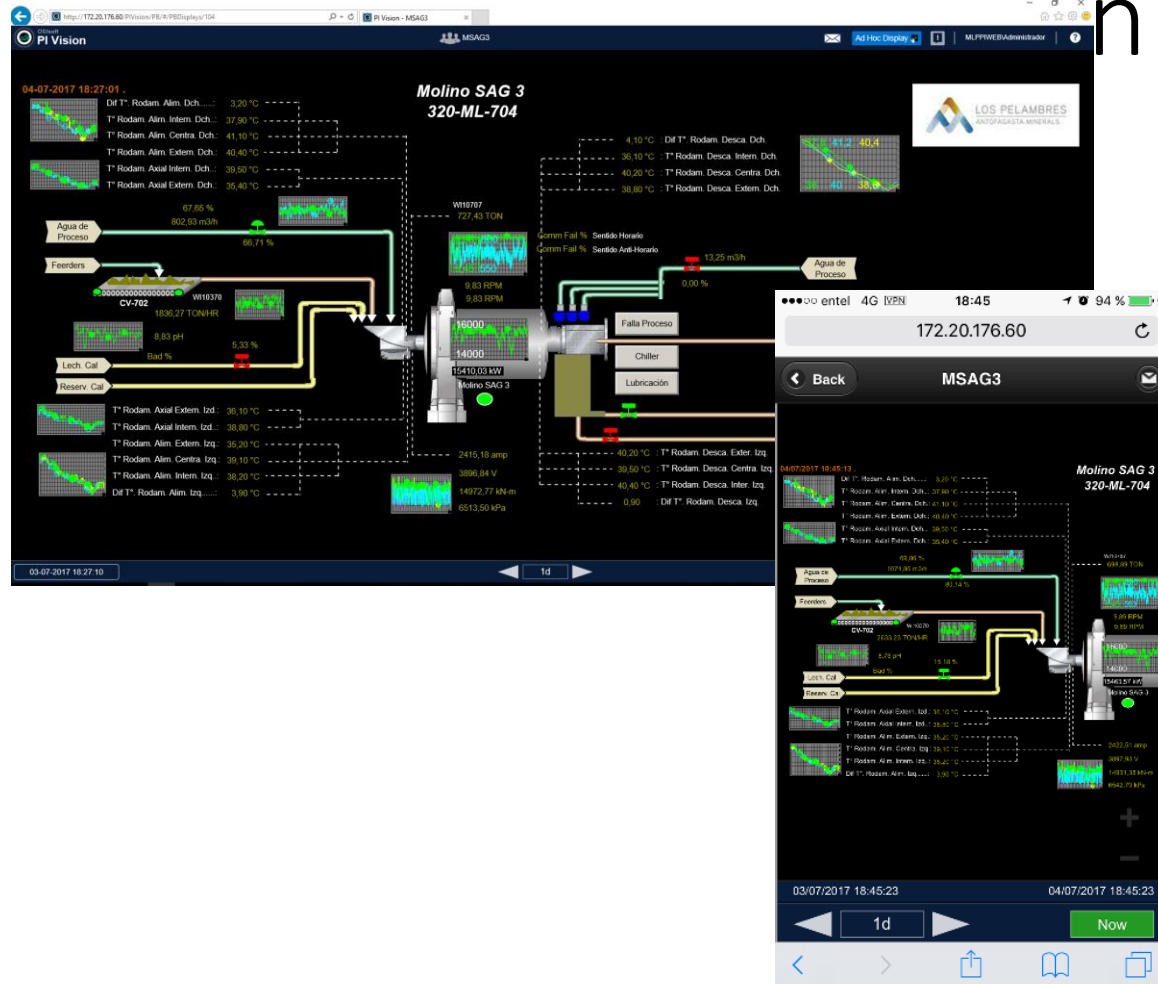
http://172.20.176.60/PIVision/PB/#/PBDisplays/104
PI Vision - MSAG3
n

OSIsoft PI Vision
MSAG3
Ad Hoc Display
MLPPIWEB\Administrador

04-07-2017 18:27:01 .
Molino SAG 3
320-ML-704

LOS PELAMBRES
ANTOFAGASTA MINERALS

Dif T°. Rodam. Alim. Dch......: 3,20 °C
T° Rodam. Alim. Intern. Dch.: 37,90 °C
T° Rodam. Alim. Centra. Dch.: 41,10 °C
T° Rodam. Alim. Extern. Dch.: 40,40 °C
T° Rodam. Axial Intern. Dch.: 39,50 °C
T° Rodam. Axial Extern. Dch.: 35,40 °C

4,10 °C : Dif T°. Rodam. Desca. Dch.
36,10 °C : T° Rodam. Desca. Intern. Dch.
40,20 °C : T° Rodam. Desca. Centra. Dch.
38,80 °C : T° Rodam. Desca. Extern. Dch.

41,2 40,4
38 40 38,8

67,65 %
802,93 m3/h
Agua de Proceso
66,71 %
WI10707
727,43 TON
Comm Fail % Sentido Horario
Comm Fail % Sentido Anti-Horario
13,25 m3/h
Agua de Proceso
0,00 %
Feerders
CV-702
WI10370
1836,27 TON/HR
9,83 RPM
9,83 RPM
8,83 pH
Bad %
5,33 %
16000
14000
15410,03 kW
Molino SAG 3
Falla Proceso
Chiller
Lubricación
Lech. Cal
Reserv. Cal

T° Rodam. Axial Extern. Izd.: 36,10 °C
T° Rodam. Axial Intern. Izd.: 38,80 °C
T° Rodam. Alim. Extern. Izq.: 35,20 °C
T° Rodam. Alim. Centra. Izq.: 39,10 °C
T° Rodam. Alim. Intern. Izq.: 38,20 °C
Dif T°. Rodam. Alim. Izq......: 3,90 °C

2415,18 amp
3896,84 V
14972,77 kN-m
6513,50 kPa

40,20 °C : T° Rodam. Desca. Exter. Izq.
39,50 °C : T° Rodam. Desca. Centra. Izq.
40,40 °C : T° Rodam. Desca. Inter. Izq.
0,90 : Dif T°. Rodam. Desca. Izq.

03-07-2017 18:27:10
1d

●●●○○ entel 4G VPN 18:45 94 %
172.20.176.60
Back
MSAG3

04-07-2017 18:45:13 .
Molino SAG 3
320-ML-704
Dif T°. Rodam. Alim. Dch......: 3,20 °C
T° Rodam. Alim. Intern. Dch.: 37,90 °C
T° Rodam. Alim. Centra. Dch.: 41,10 °C
T° Rodam. Alim. Extern. Dch.: 40,40 °C
T° Rodam. Axial Intern. Dch.: 39,50 °C
T° Rodam. Axial Extern. Dch.: 35,40 °C
63,06 %
1071,80 m3/h
WI10707
698,89 TON
Agua de Proceso
80,14 %
Feerders
CV-702
WI10370
2633,23 TON/HR
9,89 RPM
9,89 RPM
5,78 pH
15,18 %
Bad %
Lech. Cal
Reserv. Ca
16000
14000
15463,57 kW
Molino SAG 3
T° Rodam. Axial Extern. Izd.: 36,10 °C
T° Rodam. Axial Intern. Izd.: 38,80 °C
T° Rodam. Alim. Extern. Izq.: 35,20 °C
T° Rodam. Alim. Centra. Izq.: 39,10 °C
T° Rodam. Alim. Intern. Izq.: 38,20 °C
Dif T°. Rodam. Alim. Izq......: 3,90 °C
2422,51 amp
3897,93 V
14831,38 kN-m
6542,73 kPa
03/07/2017 18:45:23
04/07/2017 18:45:23
1d
Now